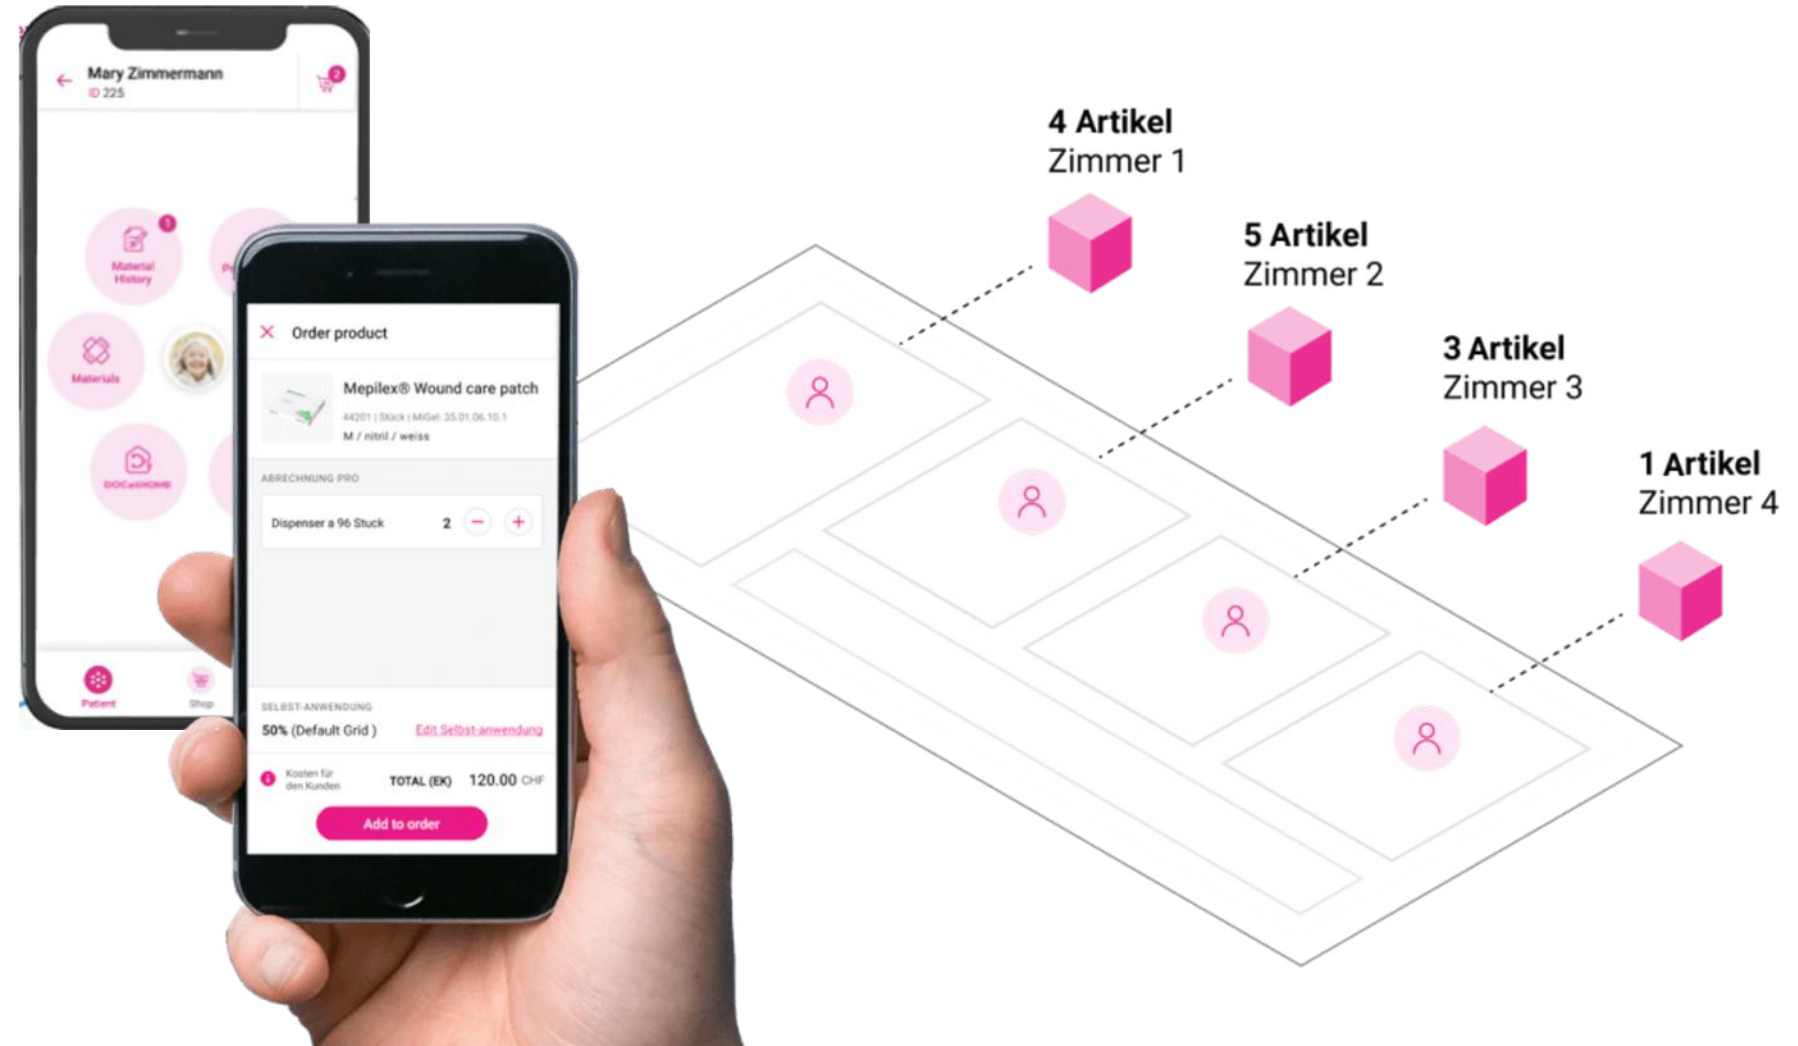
Mary Zimmermann
ID 225

2

1
Material History

Materials

DOCatHOME

Patient

Shop

Order product

Mepilex® Wound care patch
44201 | Stück | MiGel: 35.01.06.10.1
M / nitril / weiss

ABRECHNUNG PRO

Dispenser a 96 Stuck 2

SELBST-ANWENDUNG
50% (Default Grid ) Edit Selbst-anwendung

Kosten für den Kunden TOTAL (EK) 120.00 CHF

Add to order

4 Artikel
Zimmer 1

5 Artikel
Zimmer 2

3 Artikel
Zimmer 3

1 Artikel
Zimmer 4